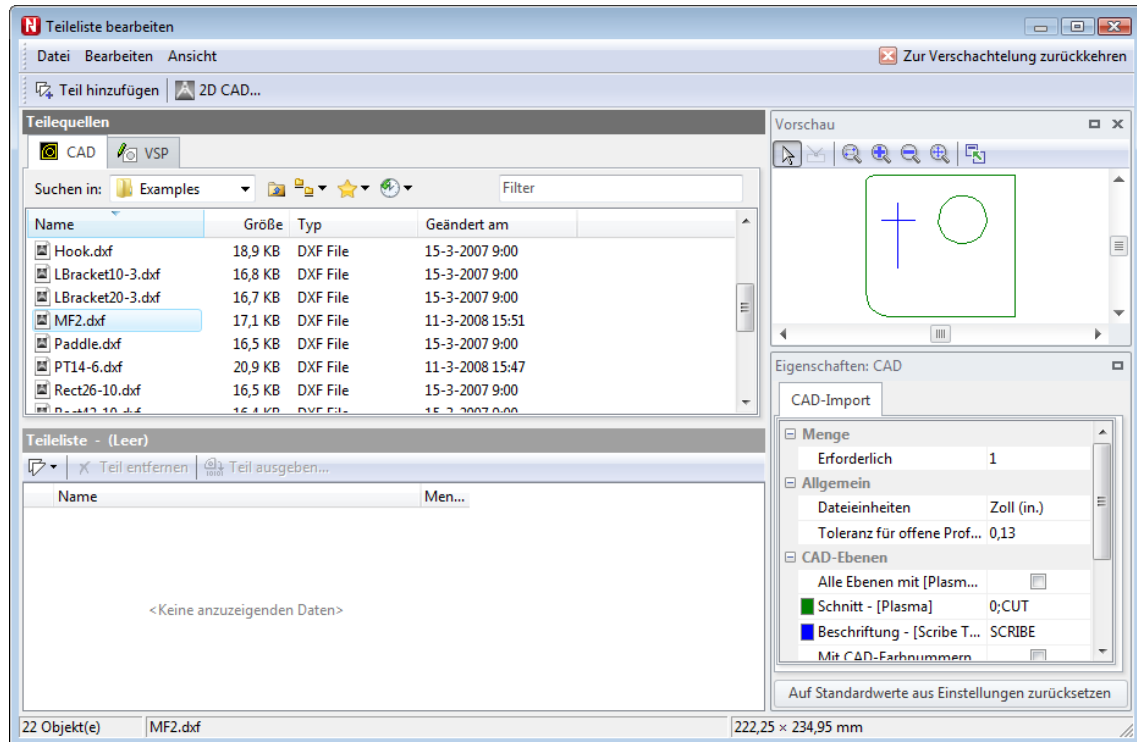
Teileliste bearbeiten

Datei Bearbeiten Ansicht

Zur Verschachtelung zurückkehren

Teil hinzufügen | 2D CAD...

Teilequellen

CAD VSP

Suchen in: Examples

Filter

| Name | Größe | Typ | Geändert am |
|---|---|---|---|
| Hook.dxf | 18,9 KB | DXF File | 15-3-2007 9:00 |
| LBracket10-3.dxf | 16,8 KB | DXF File | 15-3-2007 9:00 |
| LBracket20-3.dxf | 16,7 KB | DXF File | 15-3-2007 9:00 |
| MF2.dxf | 17,1 KB | DXF File | 11-3-2008 15:51 |
| Paddle.dxf | 16,5 KB | DXF File | 15-3-2007 9:00 |
| PT14-6.dxf | 20,9 KB | DXF File | 11-3-2008 15:47 |
| Rect26-10.dxf | 16,5 KB | DXF File | 15-3-2007 9:00 |
| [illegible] | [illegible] | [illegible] | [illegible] |

Teileliste - (Leer)

Teil entfernen | Teil ausgeben...

| Name | Men... |
|---|---|

<Keine anzuzeigenden Daten>

Vorschau

Eigenschaften: CAD

CAD-Import

Menge
Erforderlich | 1
Allgemein
Dateieinheiten | Zoll (in.)
Toleranz für offene Prof... | 0,13
CAD-Ebenen
Alle Ebenen mit [Plasm...
Schnitt - [Plasma] | 0;CUT
Beschriftung - [Scribe T... | SCRIBE
Mit CAD-Farbnummern

Auf Standardwerte aus Einstellungen zurücksetzen

22 Objekt(e) | MF2.dxf | 222,25 × 234,95 mm